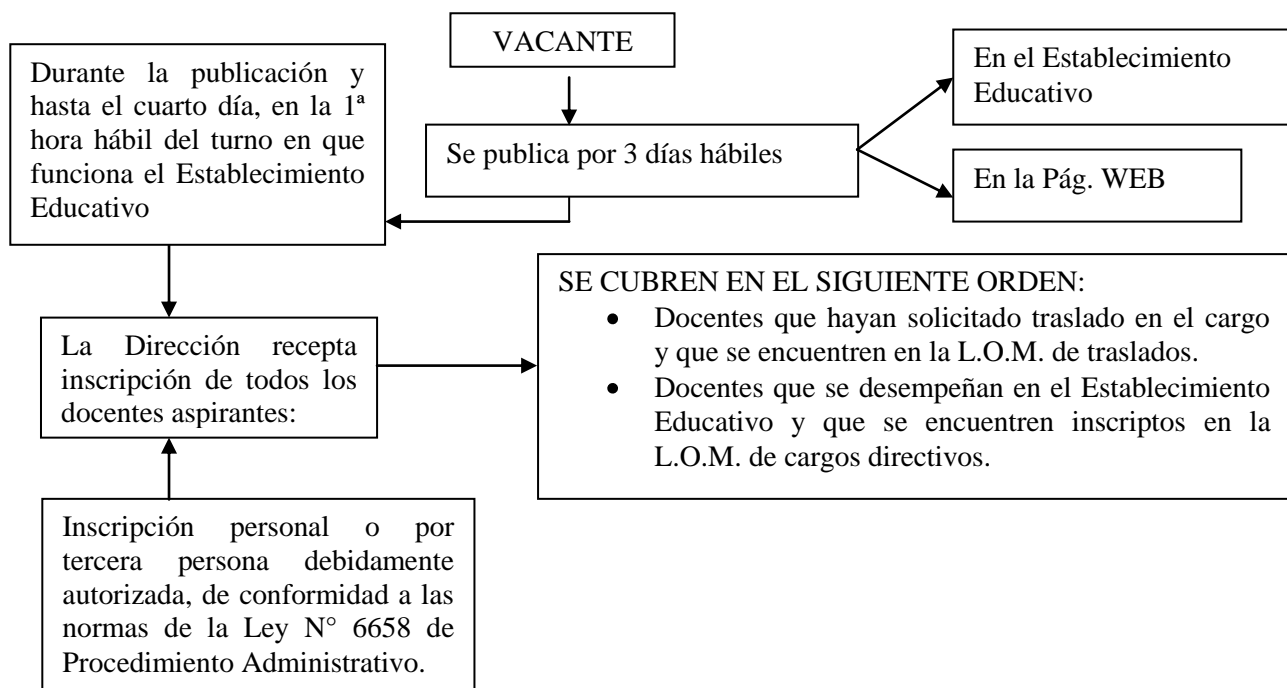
VACANTE

Se publica por 3 días hábiles

En el Establecimiento Educativo

En la Pág. WEB

Durante la publicación y hasta el cuarto día, en la 1ª hora hábil del turno en que funciona el Establecimiento Educativo

La Dirección recepta inscripción de todos los docentes aspirantes:

Inscripción personal o por tercera persona debidamente autorizada, de conformidad a las normas de la Ley N° 6658 de Procedimiento Administrativo.

SE CUBREN EN EL SIGUIENTE ORDEN:
- Docentes que hayan solicitado traslado en el cargo y que se encuentren en la L.O.M. de traslados.
- Docentes que se desempeñan en el Establecimiento Educativo y que se encuentren inscriptos en la L.O.M. de cargos directivos.